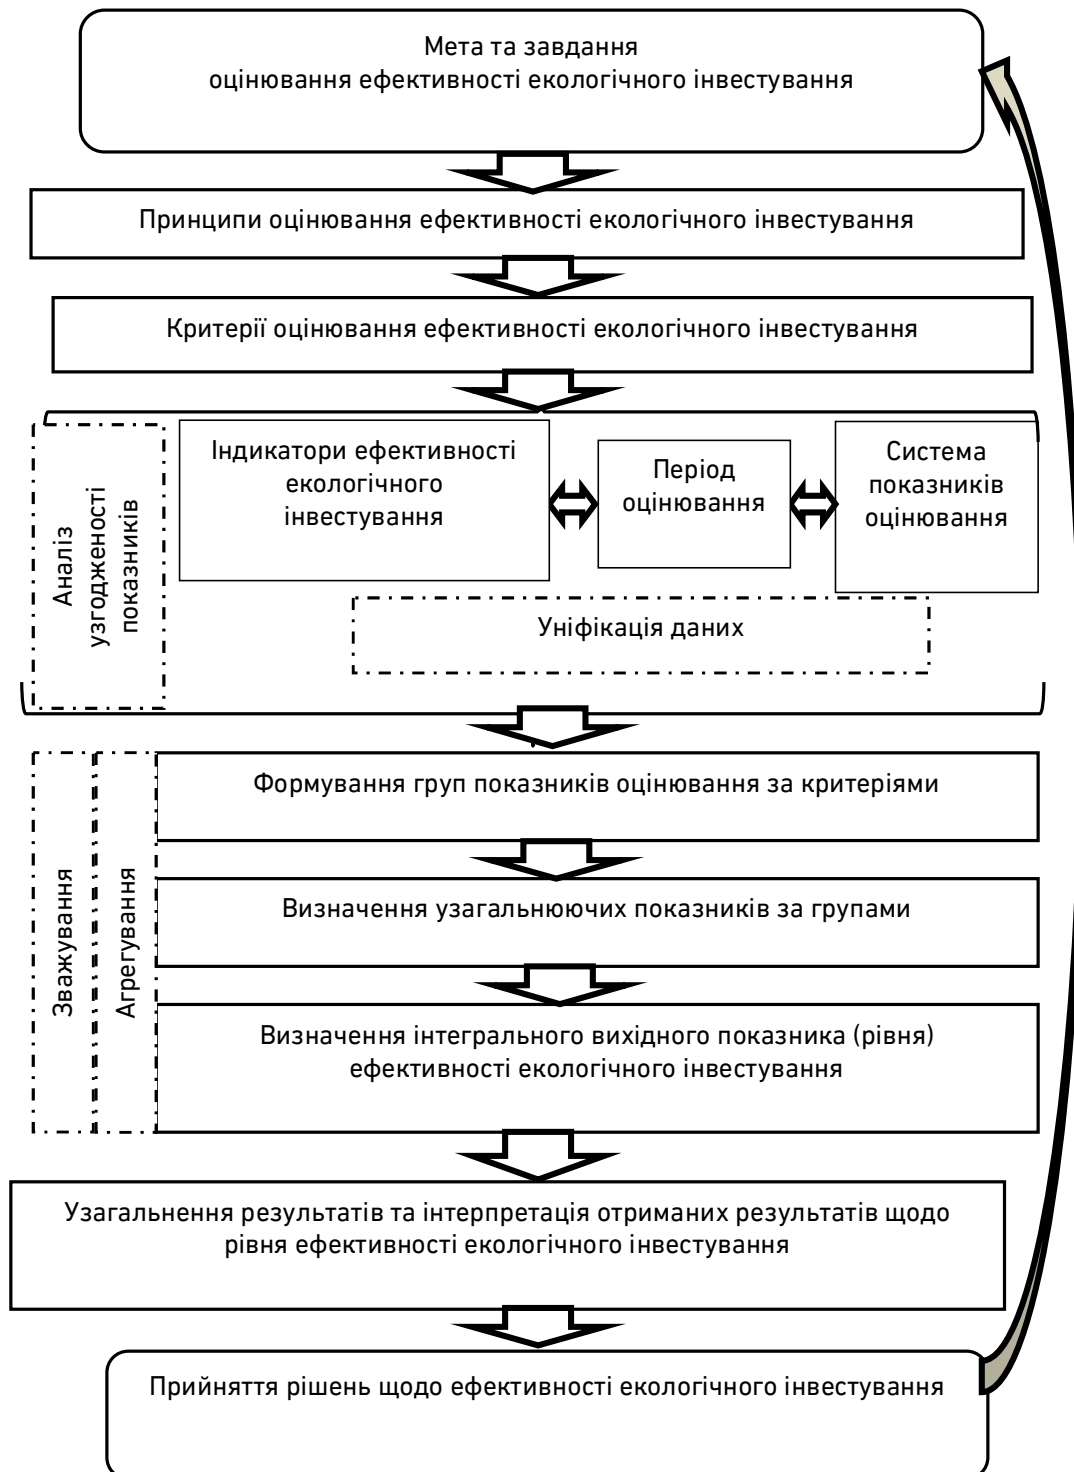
Мета та завдання
оцінювання ефективності екологічного інвестування

Принципи оцінювання ефективності екологічного інвестування

Критерії оцінювання ефективності екологічного інвестування

Аналіз узгодженості показників

Індикатори ефективності екологічного інвестування

Період оцінювання

Система показників оцінювання

Уніфікація даних

Зважування

Агрегування

Формування груп показників оцінювання за критеріями

Визначення узагальнюючих показників за групами

Визначення інтегрального вихідного показника (рівня) ефективності екологічного інвестування

Узагальнення результатів та інтерпретація отриманих результатів щодо рівня ефективності екологічного інвестування

Прийняття рішень щодо ефективності екологічного інвестування